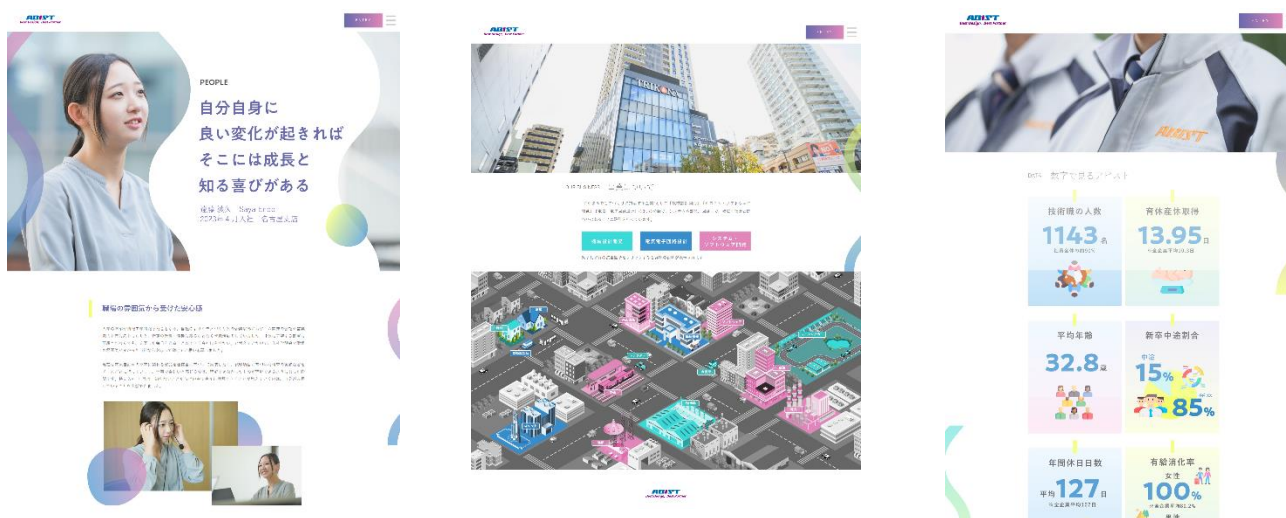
ADIST

PEOPLE

自分自身に
良い変化が起きれば
そこには成長と
知る喜びがある

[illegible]

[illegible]

ADIST

ADIST

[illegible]

技術職の人数
1143名

育休産休取得
13.95日

平均年齢
32.8歳

新卒中途割合
中途
15%
85%

年間休日日数
平均127日

有給消化率
女性
100%

ADIST